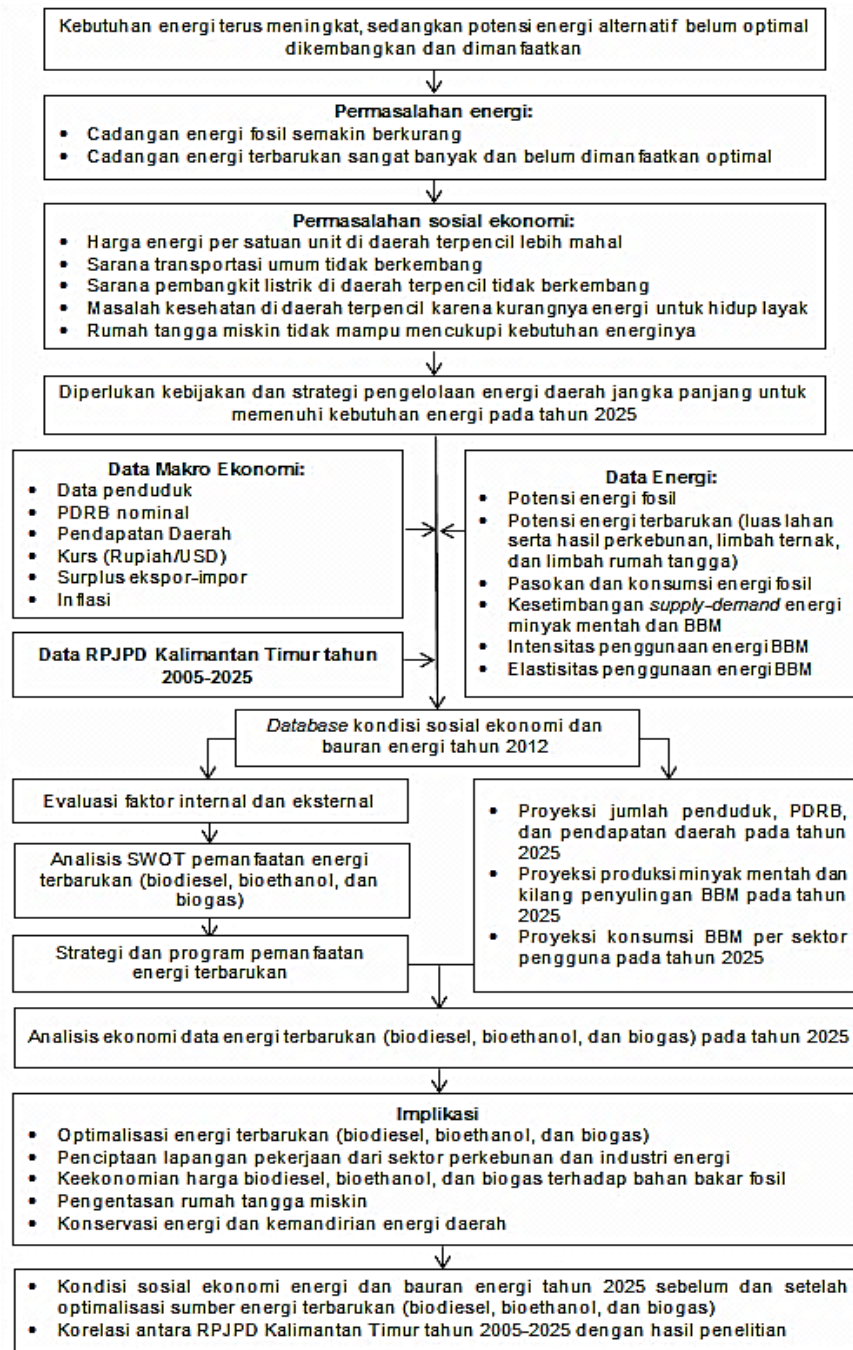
Kebutuhan energi terus meningkat, sedangkan potensi energi alternatif belum optimal dikembangkan dan dimanfaatkan

**Permasalahan energi:**
- Cadangan energi fosil semakin berkurang
- Cadangan energi terbarukan sangat banyak dan belum dimanfaatkan optimal

**Permasalahan sosial ekonomi:**
- Harga energi per satuan unit di daerah terpencil lebih mahal
- Sarana transportasi umum tidak berkembang
- Sarana pembangkit listrik di daerah terpencil tidak berkembang
- Masalah kesehatan di daerah terpencil karena kurangnya energi untuk hidup layak
- Rumah tangga miskin tidak mampu mencukupi kebutuhan energinya

Diperlukan kebijakan dan strategi pengelolaan energi daerah jangka panjang untuk memenuhi kebutuhan energi pada tahun 2025

**Data Makro Ekonomi:**
- Data penduduk
- PDRB nominal
- Pendapatan Daerah
- Kurs (Rupiah/USD)
- Surplus ekspor-impor
- Inflasi

**Data RPJPD Kalimantan Timur tahun 2005-2025**

**Data Energi:**
- Potensi energi fosil
- Potensi energi terbarukan (luas lahan serta hasil perkebunan, limbah ternak, dan limbah rumah tangga)
- Pasokan dan konsumsi energi fosil
- Kesetimbangan *supply-demand* energi minyak mentah dan BBM
- Intensitas penggunaan energi BBM
- Elastisitas penggunaan energi BBM

*Database* kondisi sosial ekonomi dan bauran energi tahun 2012

Evaluasi faktor internal dan eksternal

Analisis SWOT pemanfaatan energi terbarukan (biodiesel, bioethanol, dan biogas)

Strategi dan program pemanfaatan energi terbarukan

- Proyeksi jumlah penduduk, PDRB, dan pendapatan daerah pada tahun 2025
- Proyeksi produksi minyak mentah dan kilang penyulingan BBM pada tahun 2025
- Proyeksi konsumsi BBM per sektor pengguna pada tahun 2025

Analisis ekonomi data energi terbarukan (biodiesel, bioethanol, dan biogas) pada tahun 2025

**Implikasi**
- Optimalisasi energi terbarukan (biodiesel, bioethanol, dan biogas)
- Penciptaan lapangan pekerjaan dari sektor perkebunan dan industri energi
- Keekonomian harga biodiesel, bioethanol, dan biogas terhadap bahan bakar fosil
- Pengentasan rumah tangga miskin
- Konservasi energi dan kemandirian energi daerah

- Kondisi sosial ekonomi energi dan bauran energi tahun 2025 sebelum dan setelah optimalisasi sumber energi terbarukan (biodiesel, bioethanol, dan biogas)
- Korelasi antara RPJPD Kalimantan Timur tahun 2005-2025 dengan hasil penelitian